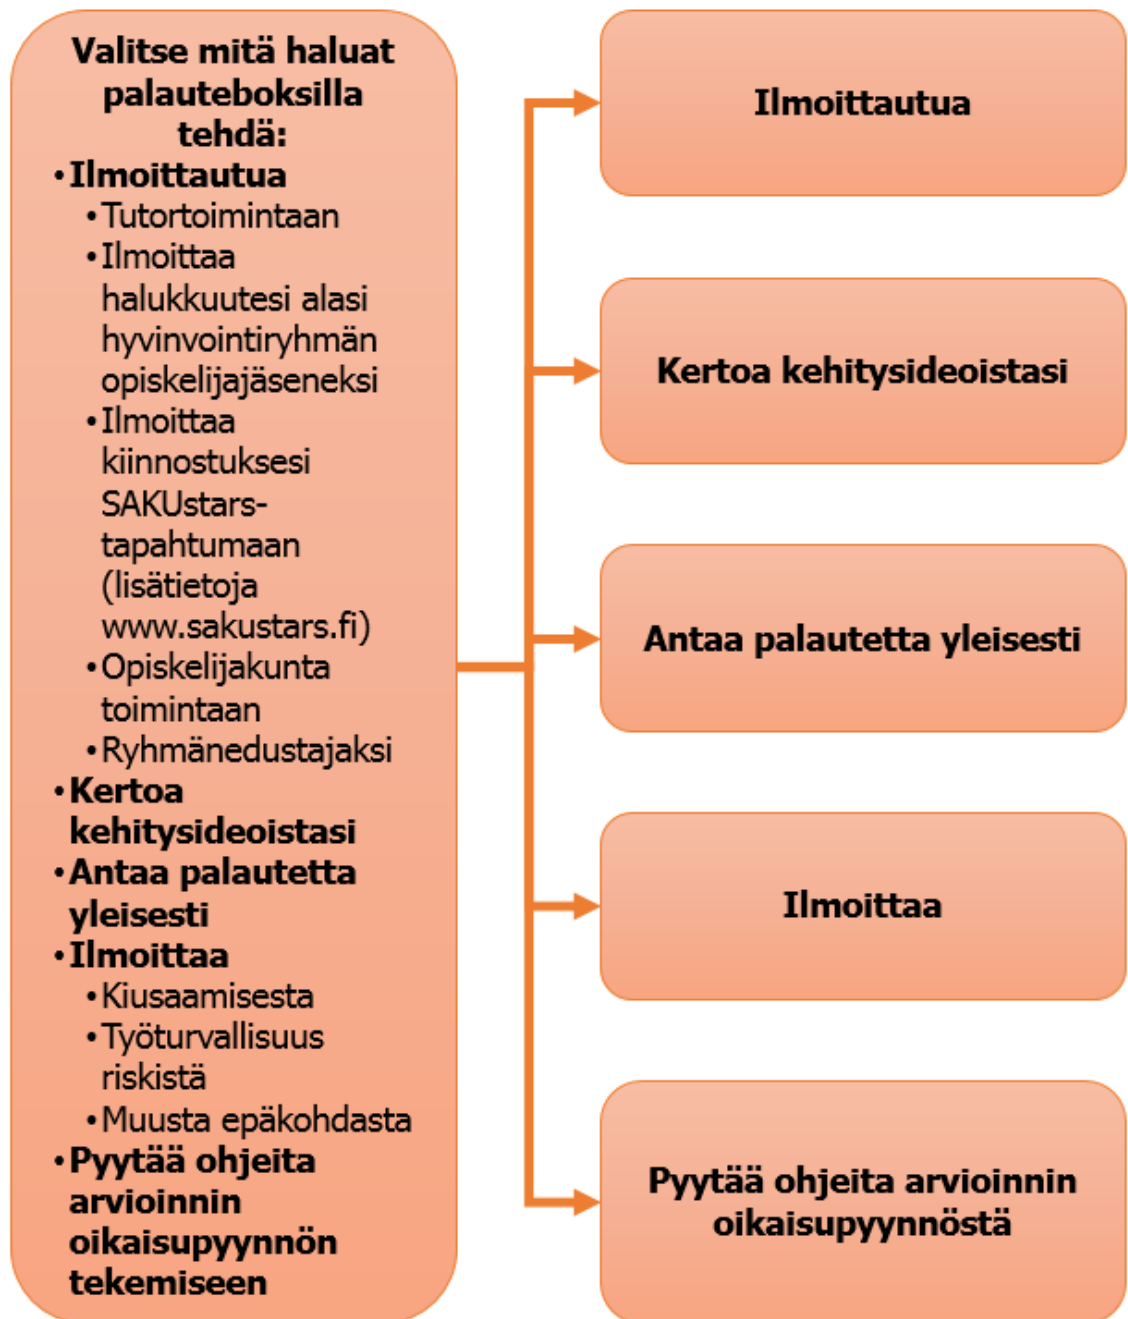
Valitse mitä haluat palauteboksilla tehdä:

- Ilmoittautua
  - Tutortoimintaan
  - Ilmoittaa halukkuutesi alasi hyvinvointiryhmän opiskelijajäseneksi
  - Ilmoittaa kiinnostuksesi SAKUstars-tapahtumaan (lisätietoja www.sakustars.fi)
  - Opiskelijakunta toimintaan
  - Ryhmänedustajaksi
- Kertoa kehitysideoistasi
- Antaa palautetta yleisesti
- Ilmoittaa
  - Kiusaamisesta
  - Työturvallisuus riskistä
  - Muusta epäkohdasta
- Pyytää ohjeita arvioinnin oikaisupyynnön tekemiseen

Ilmoittautua

Kertoa kehitysideoistasi

Antaa palautetta yleisesti

Ilmoittaa

Pyytää ohjeita arvioinnin oikaisupyynnöstä